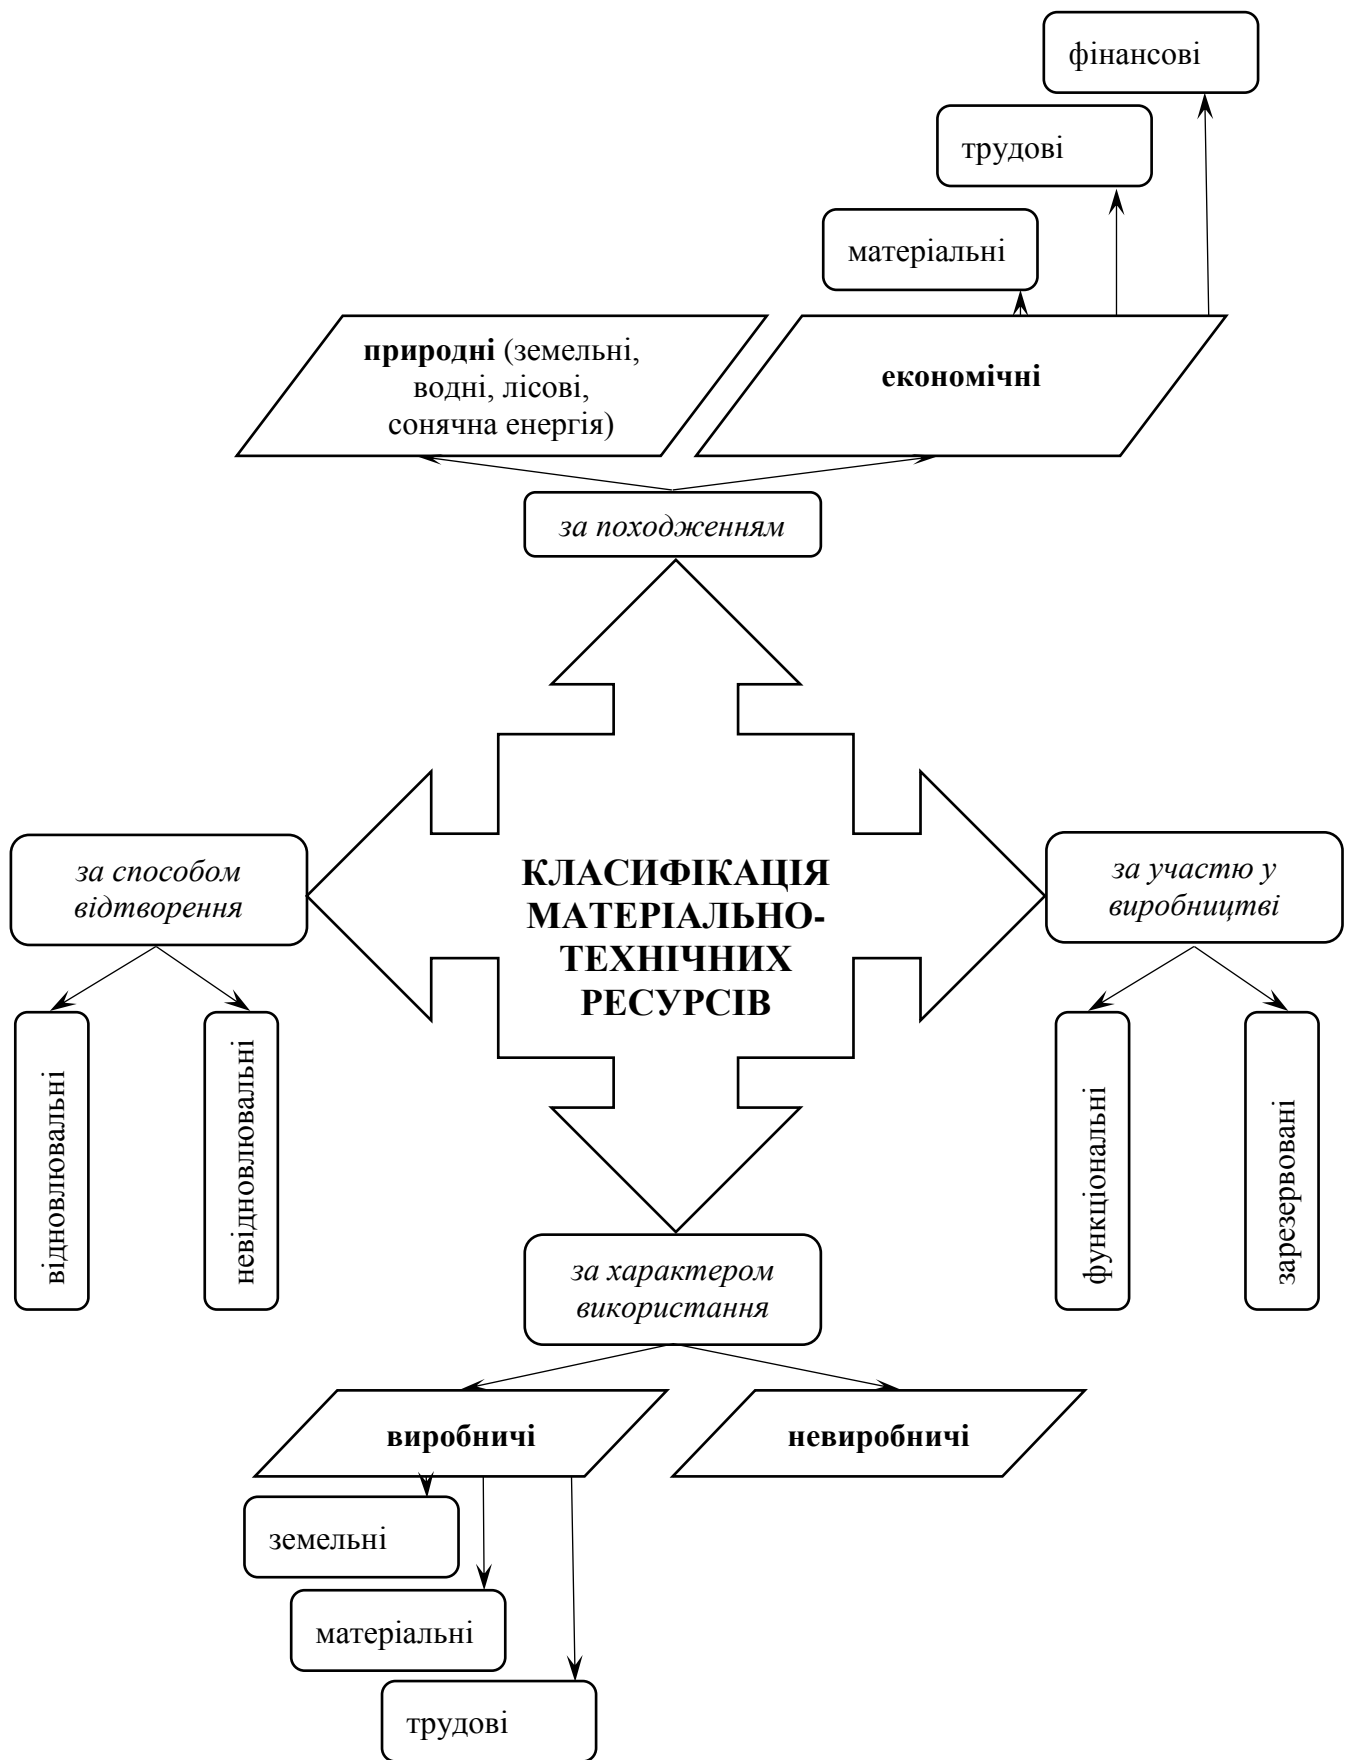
фінансові

трудові

матеріальні

природні (земельні, водні, лісові, сонячна енергія)

економічні

за походженням

за способом відтворення

КЛАСИФІКАЦІЯ МАТЕРІАЛЬНО-ТЕХНІЧНИХ РЕСУРСІВ

за участю у виробництві

відновлювальні

невідновлювальні

функціональні

зарезервовані

за характером використання

виробничі

невиробничі

земельні

матеріальні

трудові